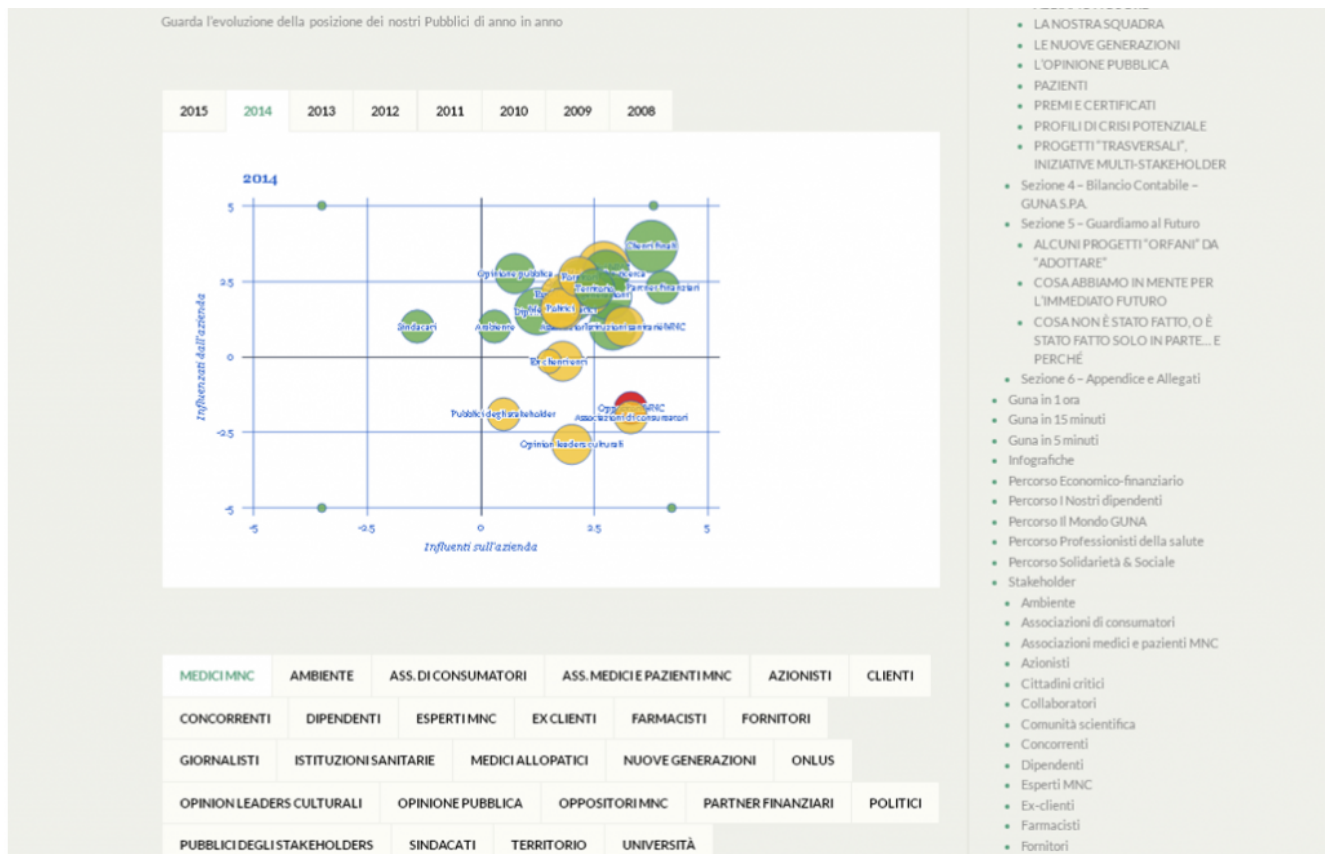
Guarda l'evoluzione della posizione dei nostri Pubblici di anno in anno

2015 2014 2013 2012 2011 2010 2009 2008

2014

Influenzati dall'azienda

Influenti sull'azienda

5
2.5
0
-2.5
-5

-5 -2.5 0 2.5 5

Sindacati
Ambiente
Opinione pubblica
Clienti finali
Partner finanziari
Politici
Pubblici degli stakeholder
Opinion leaders culturali
Associazioni di consumatori
MNC
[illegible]

MEDICI MNC | AMBIENTE | ASS. DI CONSUMATORI | ASS. MEDICI E PAZIENTI MNC | AZIONISTI | CLIENTI
CONCORRENTI | DIPENDENTI | ESPERTI MNC | EX CLIENTI | FARMACISTI | FORNITORI
GIORNALISTI | ISTITUZIONI SANITARIE | MEDICI ALLOPATICI | NUOVE GENERAZIONI | ONLUS
OPINION LEADERS CULTURALI | OPINIONE PUBBLICA | OPPOSITORI MNC | PARTNER FINANZIARI | POLITICI
PUBBLICI DEGLI STAKEHOLDERS | SINDACATI | TERRITORIO | UNIVERSITÀ

- LA NOSTRA SQUADRA
- LE NUOVE GENERAZIONI
- L'OPINIONE PUBBLICA
- PAZIENTI
- PREMI E CERTIFICATI
- PROFILI DI CRISI POTENZIALE
- PROGETTI "TRASVERSALI", INIZIATIVE MULTI-STAKEHOLDER
- Sezione 4 – Bilancio Contabile – GUNA S.P.A.
- Sezione 5 – Guardiamo al Futuro
- ALCUNI PROGETTI "ORFANI" DA "ADOTTARE"
- COSA ABBIAMO IN MENTE PER L'IMMEDIATO FUTURO
- COSA NON È STATO FATTO, O È STATO FATTO SOLO IN PARTE... E PERCHÉ
- Sezione 6 – Appendice e Allegati
- Guna in 1 ora
- Guna in 15 minuti
- Guna in 5 minuti
- Infografiche
- Percorso Economico-finanziario
- Percorso I Nostri dipendenti
- Percorso Il Mondo GUNA
- Percorso Professionisti della salute
- Percorso Solidarietà & Sociale
- Stakeholder
- Ambiente
- Associazioni di consumatori
- Associazioni medici e pazienti MNC
- Azionisti
- Cittadini critici
- Collaboratori
- Comunità scientifica
- Concorrenti
- Dipendenti
- Esperti MNC
- Ex-clienti
- Farmacisti
- Fornitori